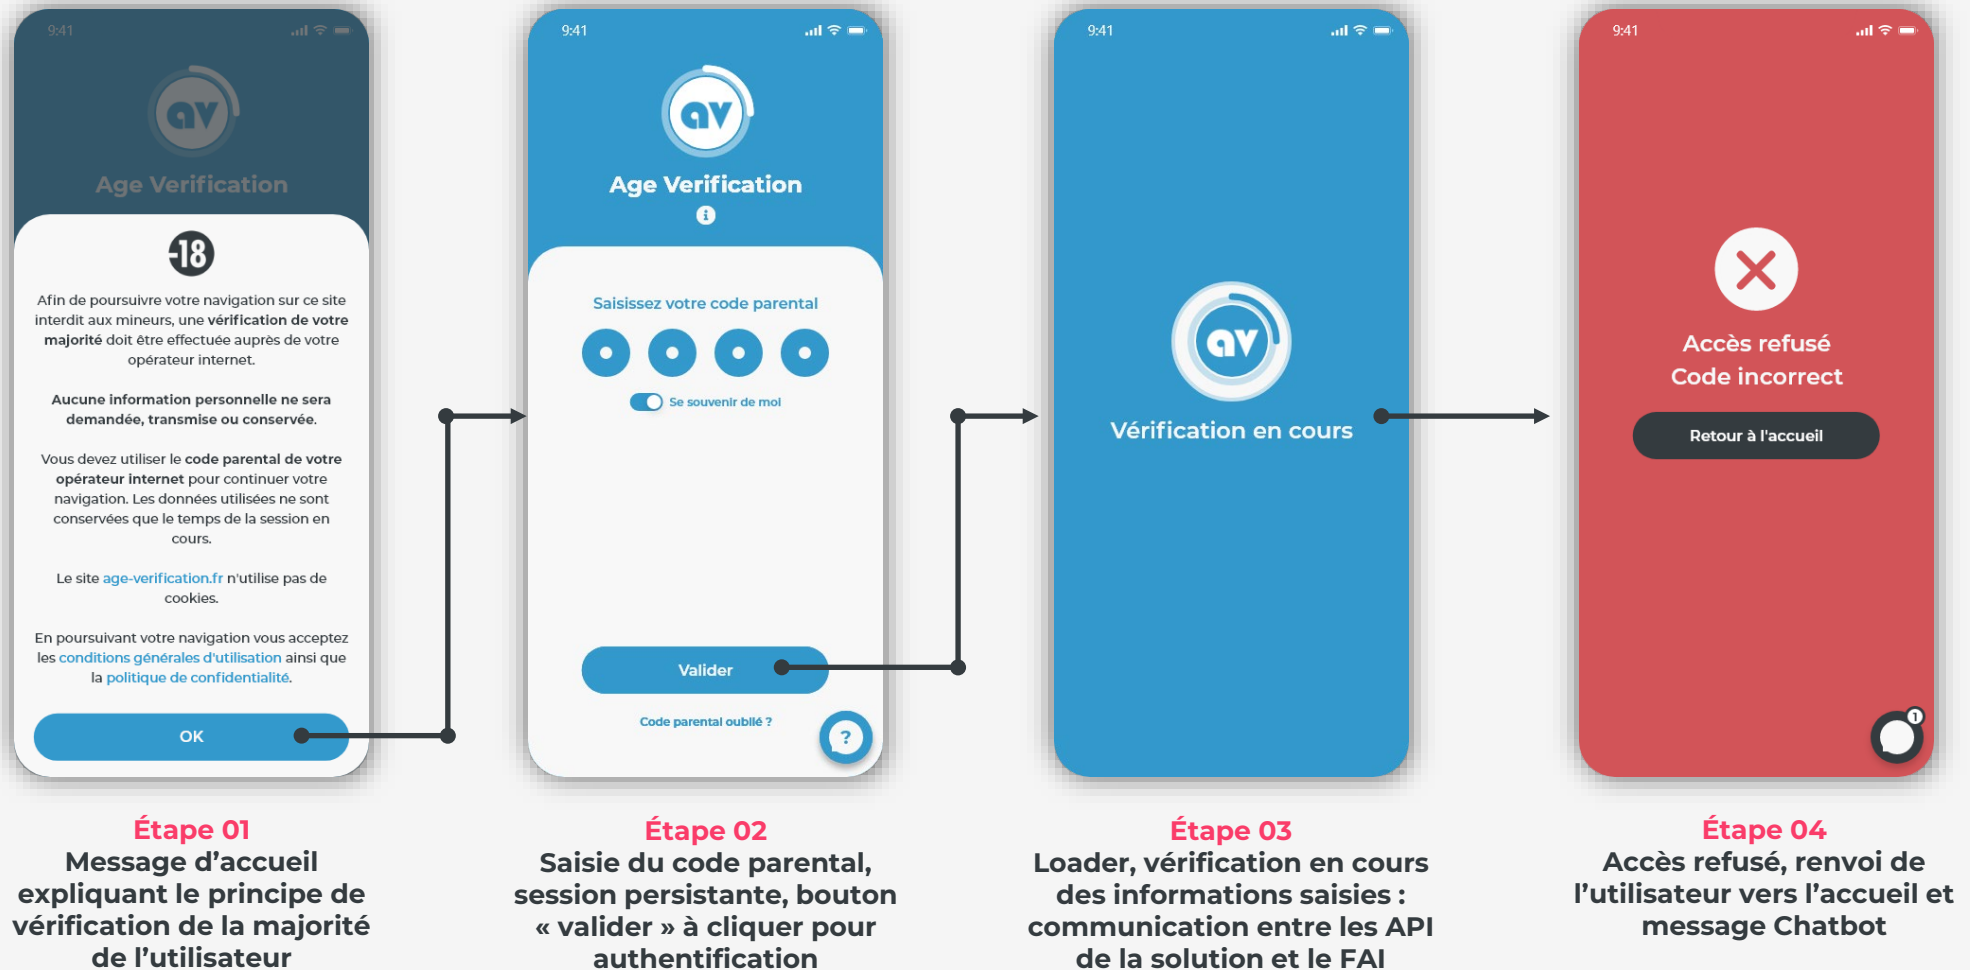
9:41

av

Age Verification

-18

Afin de poursuivre votre navigation sur ce site interdit aux mineurs, une vérification de votre majorité doit être effectuée auprès de votre opérateur internet.

Aucune information personnelle ne sera demandée, transmise ou conservée.

Vous devez utiliser le code parental de votre opérateur internet pour continuer votre navigation. Les données utilisées ne sont conservées que le temps de la session en cours.

Le site age-verification.fr n'utilise pas de cookies.

En poursuivant votre navigation vous acceptez les conditions générales d'utilisation ainsi que la politique de confidentialité.

OK

9:41

av

Age Verification

Saisissez votre code parental

Se souvenir de moi

Valider

Code parental oublié ?

?

9:41

av

Vérification en cours

9:41

Accès refusé
Code incorrect

Retour à l'accueil

1

Étape 01
Message d'accueil expliquant le principe de vérification de la majorité de l'utilisateur

Étape 02
Saisie du code parental, session persistante, bouton « valider » à cliquer pour authentification

Étape 03
Loader, vérification en cours des informations saisies : communication entre les API de la solution et le FAI

Étape 04
Accès refusé, renvoi de l'utilisateur vers l'accueil et message Chatbot